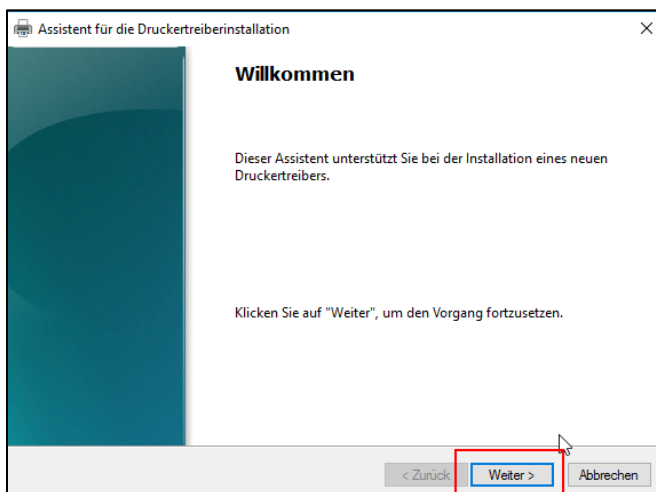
Assistent für die Druckertreiberinstallation

×

Willkommen

Dieser Assistent unterstützt Sie bei der Installation eines neuen Druckertreibers.

Klicken Sie auf "Weiter", um den Vorgang fortzusetzen.

< Zurück

Weiter >

Abbrechen